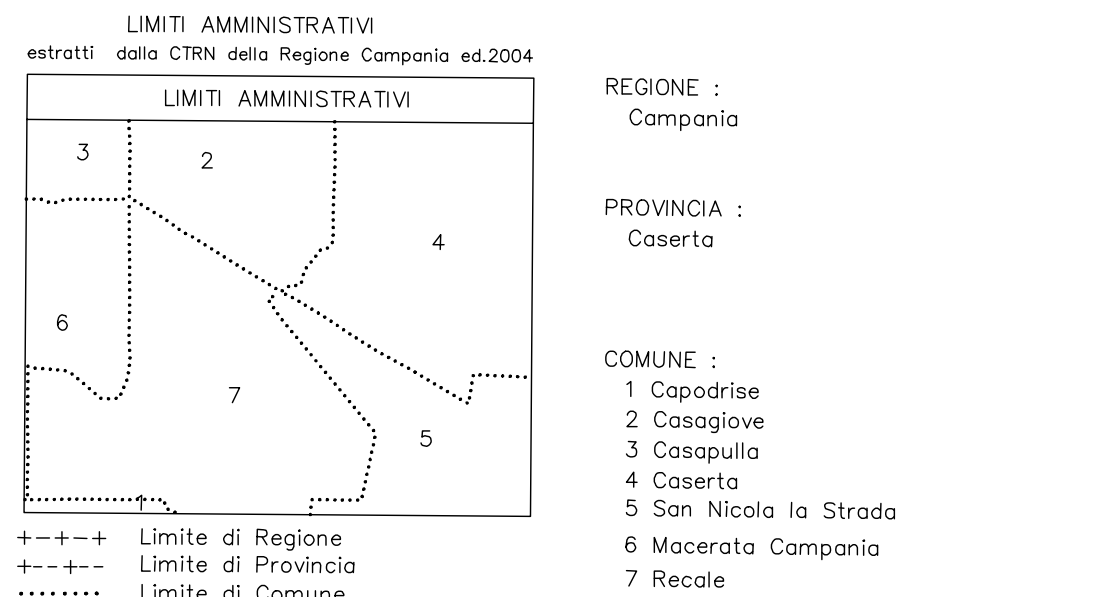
LIMITI AMMINISTRATIVI
estratti dalla CTRN della Regione Campania ed.2004

LIMITI AMMINISTRATIVI

3
2
4
6
7
5
1

+–+–+ Limite di Regione
+--+-- Limite di Provincia
........ Limite di Comune

REGIONE :
Campania

PROVINCIA :
Caserta

COMUNE :
1 Capodrise
2 Casagiove
3 Casapulla
4 Caserta
5 San Nicola la Strada
6 Macerata Campania
7 Recale